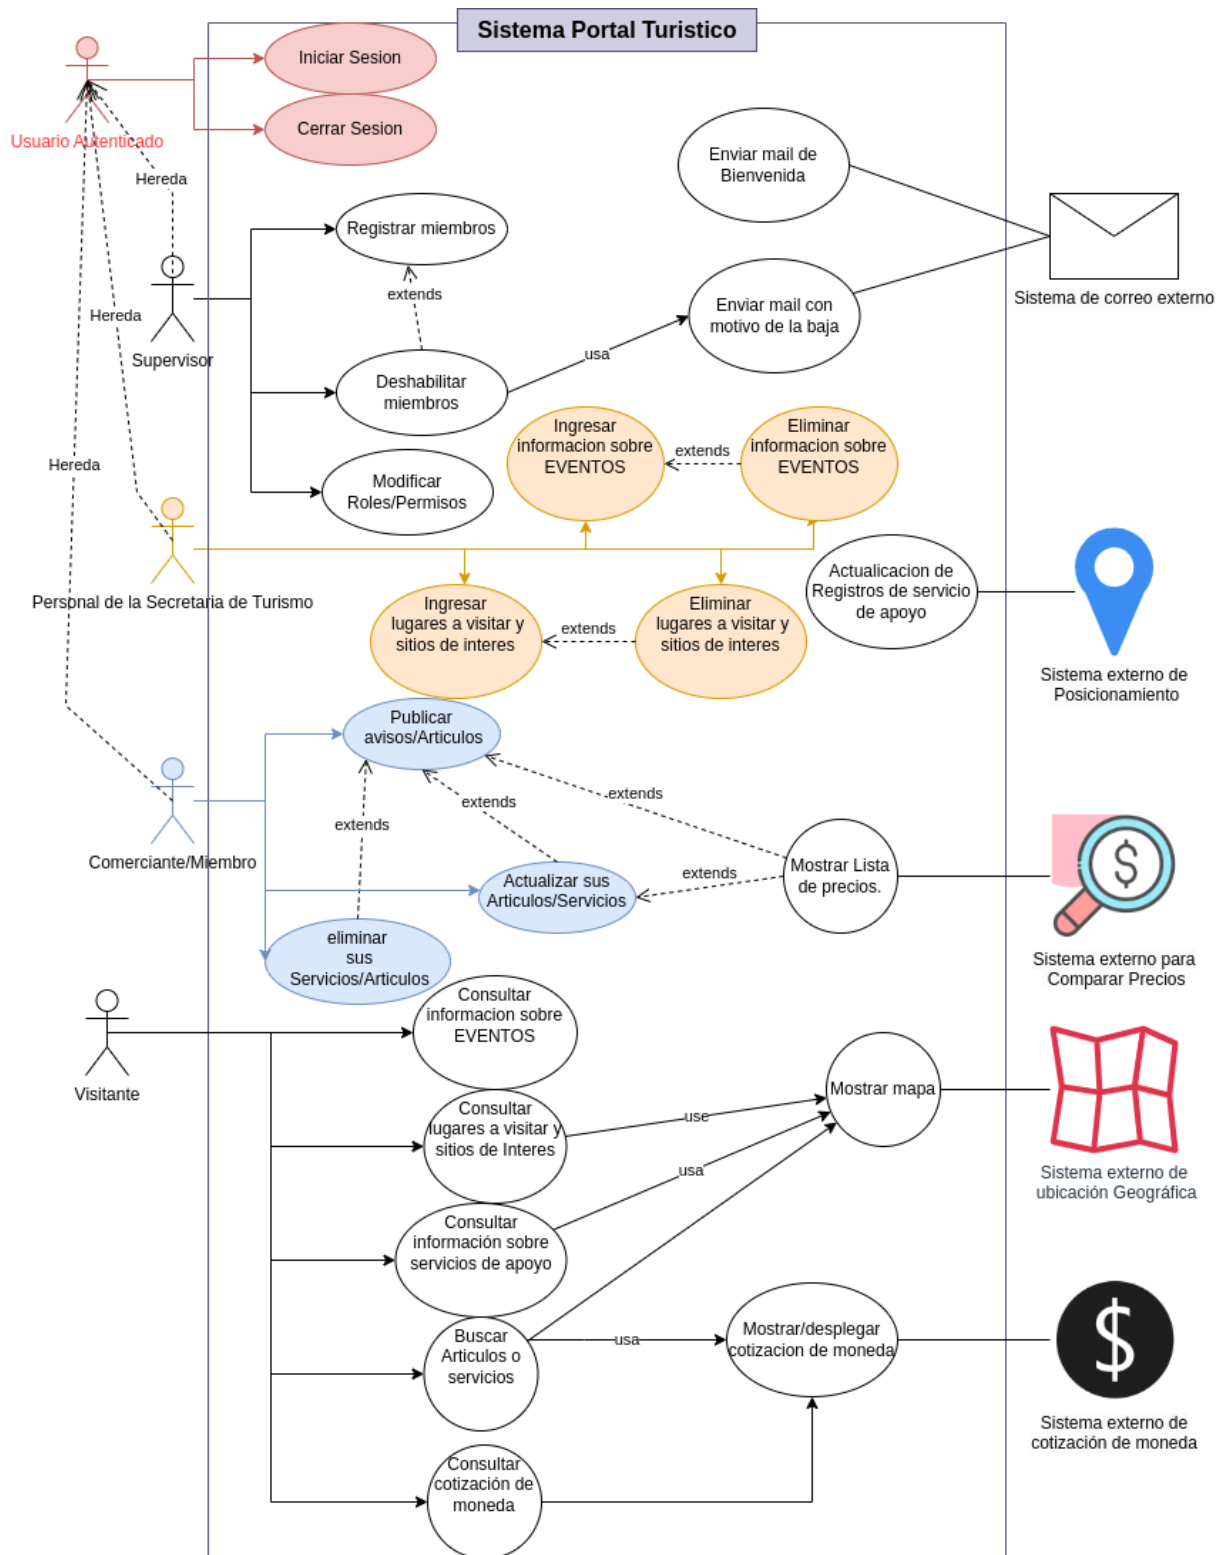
Sistema Portal Turistico

Usuario Autenticado

Iniciar Sesion

Cerrar Sesion

Hereda

Enviar mail de Bienvenida

Registrar miembros

Sistema de correo externo

extends

Hereda

Supervisor

Enviar mail con motivo de la baja

usa

Deshabilitar miembros

Hereda

Ingresar informacion sobre EVENTOS

extends

Eliminar informacion sobre EVENTOS

Modificar Roles/Permisos

Personal de la Secretaria de Turismo

Actualicacion de Registros de servicio de apoyo

Ingresar lugares a visitar y sitios de interes

extends

Eliminar lugares a visitar y sitios de interes

Sistema externo de Posicionamiento

Publicar avisos/Articulos

extends

extends

extends

Comerciante/Miembro

Mostrar Lista de precios.

extends

Actualizar sus Articulos/Servicios

Sistema externo para Comparar Precios

eliminar sus Servicios/Articulos

Consultar informacion sobre EVENTOS

Visitante

Consultar lugares a visitar y sitios de Interes

use

Mostrar mapa

usa

Sistema externo de ubicación Geográfica

Consultar información sobre servicios de apoyo

Buscar Articulos o servicios

usa

Mostrar/desplegar cotizacion de moneda

Sistema externo de cotización de moneda

Consultar cotización de moneda